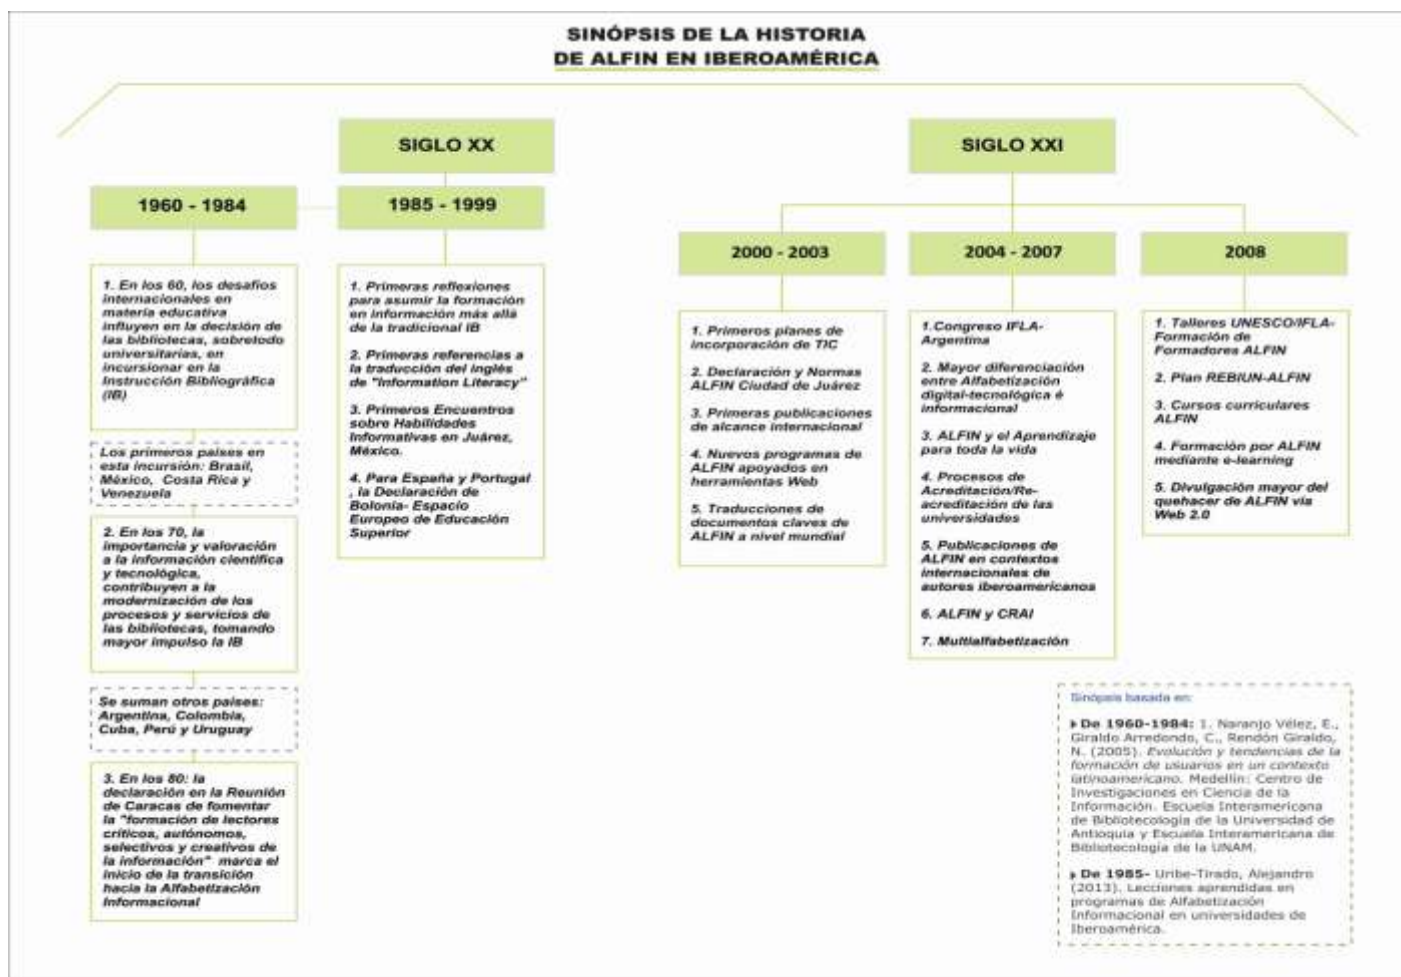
SINÓPSIS DE LA HISTORIA DE ALFIN EN IBEROAMÉRICA

SIGLO XX

1960 - 1984

1. En los 60, los desafíos internacionales en materia educativa influyen en la decisión de las bibliotecas, sobretodo universitarias, en incursionar en la Instrucción Bibliográfica (IB)

Los primeros países en esta incursión: Brasil, México, Costa Rica y Venezuela

2. En los 70, la importancia y valoración a la información científica y tecnológica, contribuyen a la modernización de los procesos y servicios de las bibliotecas, tomando mayor impulso la IB

Se suman otros países: Argentina, Colombia, Cuba, Perú y Uruguay

3. En los 80: la declaración en la Reunión de Caracas de fomentar la "formación de lectores críticos, autónomos, selectivos y creativos de la información" marca el inicio de la transición hacia la Alfabetización Informacional

1985 - 1999

1. Primeras reflexiones para asumir la formación en información más allá de la tradicional IB

2. Primeras referencias a la traducción del inglés de "Information Literacy"

3. Primeros Encuentros sobre Habilidades Informativas en Juárez, México.

4. Para España y Portugal , la Declaración de Bolonia- Espacio Europeo de Educación Superior

SIGLO XXI

2000 - 2003

1. Primeros planes de incorporación de TIC

2. Declaración y Normas ALFIN Ciudad de Juárez

3. Primeras publicaciones de alcance internacional

4. Nuevos programas de ALFIN apoyados en herramientas Web

5. Traducciones de documentos claves de ALFIN a nivel mundial

2004 - 2007

1.Congreso IFLA-Argentina

2. Mayor diferenciación entre Alfabetización digital-tecnológica é informacional

3. ALFIN y el Aprendizaje para toda la vida

4. Procesos de Acreditación/Re-acreditación de las universidades

5. Publicaciones de ALFIN en contextos internacionales de autores iberoamericanos

6. ALFIN y CRAI

7. Multialfabetización

2008

1. Talleres UNESCO/IFLA-Formación de Formadores ALFIN

2. Plan REBIUN-ALFIN

3. Cursos curriculares ALFIN

4. Formación por ALFIN mediante e-learning

5. Divulgación mayor del quehacer de ALFIN vía Web 2.0

Sinópsis basada en:

De 1960-1984: 1. Naranjo Vélez, E., Giraldo Arredondo, C., Rendón Giraldo, N. (2005). Evolución y tendencias de la formación de usuarios en un contexto latinoamericano. Medellín: Centro de Investigaciones en Ciencia de la Información. Escuela Interamericana de Bibliotecología de la Universidad de Antioquia y Escuela Interamericana de Bibliotecología de la UNAM.

De 1985- Uribe-Tirado, Alejandro (2013). Lecciones aprendidas en programas de Alfabetización Informacional en universidades de Iberoamérica.